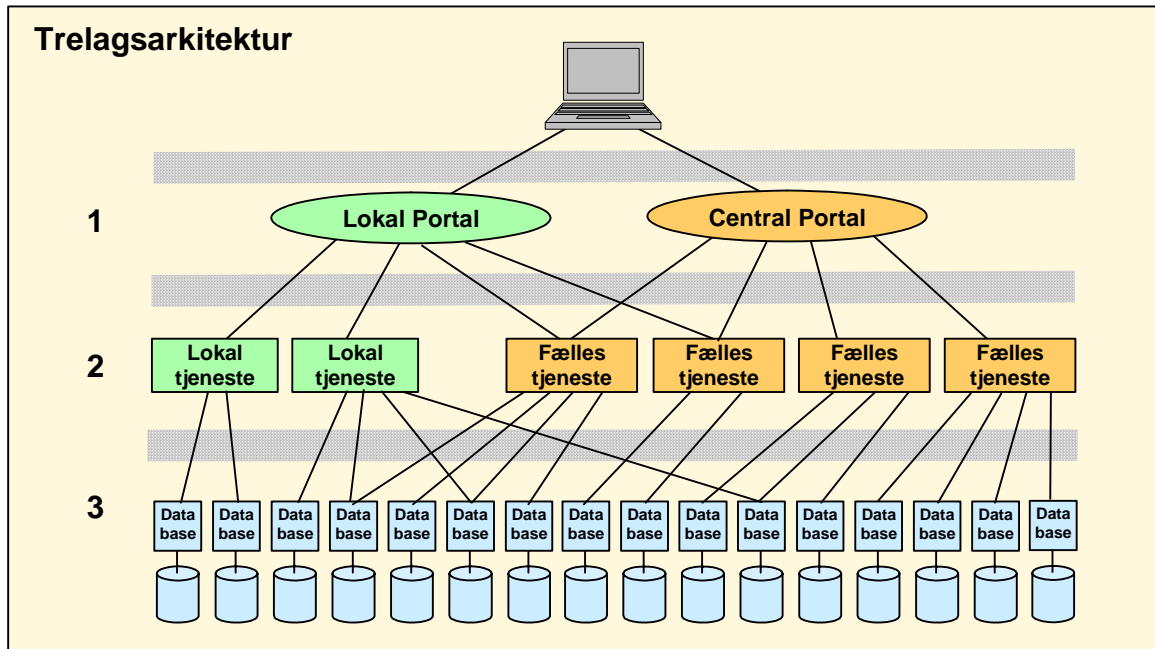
Trelagsarkitektur

1

Lokal Portal

Central Portal

2

Lokal tjeneste

Lokal tjeneste

Fælles tjeneste

Fælles tjeneste

Fælles tjeneste

Fælles tjeneste

3

Data base

Data base

Data base

Data base

Data base

Data base

Data base

Data base

Data base

Data base

Data base

Data base

Data base

Data base

Data base

Data base